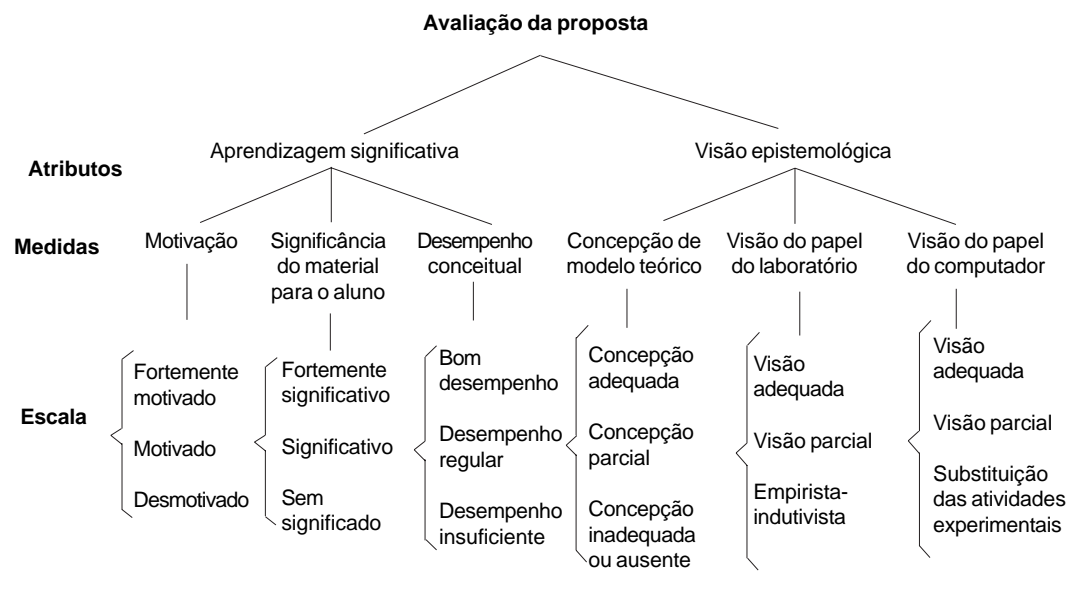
Avaliação da proposta

Atributos

Aprendizagem significativa

Visão epistemológica

Medidas

Motivação

Significância do material para o aluno

Desempenho conceitual

Concepção de modelo teórico

Visão do papel do laboratório

Visão do papel do computador

Escala

Fortemente motivado

Motivado

Desmotivado

Fortemente significativo

Significativo

Sem significado

Bom desempenho

Desempenho regular

Desempenho insuficiente

Concepção adequada

Concepção parcial

Concepção inadequada ou ausente

Visão adequada

Visão parcial

Empirista-indutivista

Visão adequada

Visão parcial

Substituição das atividades experimentais